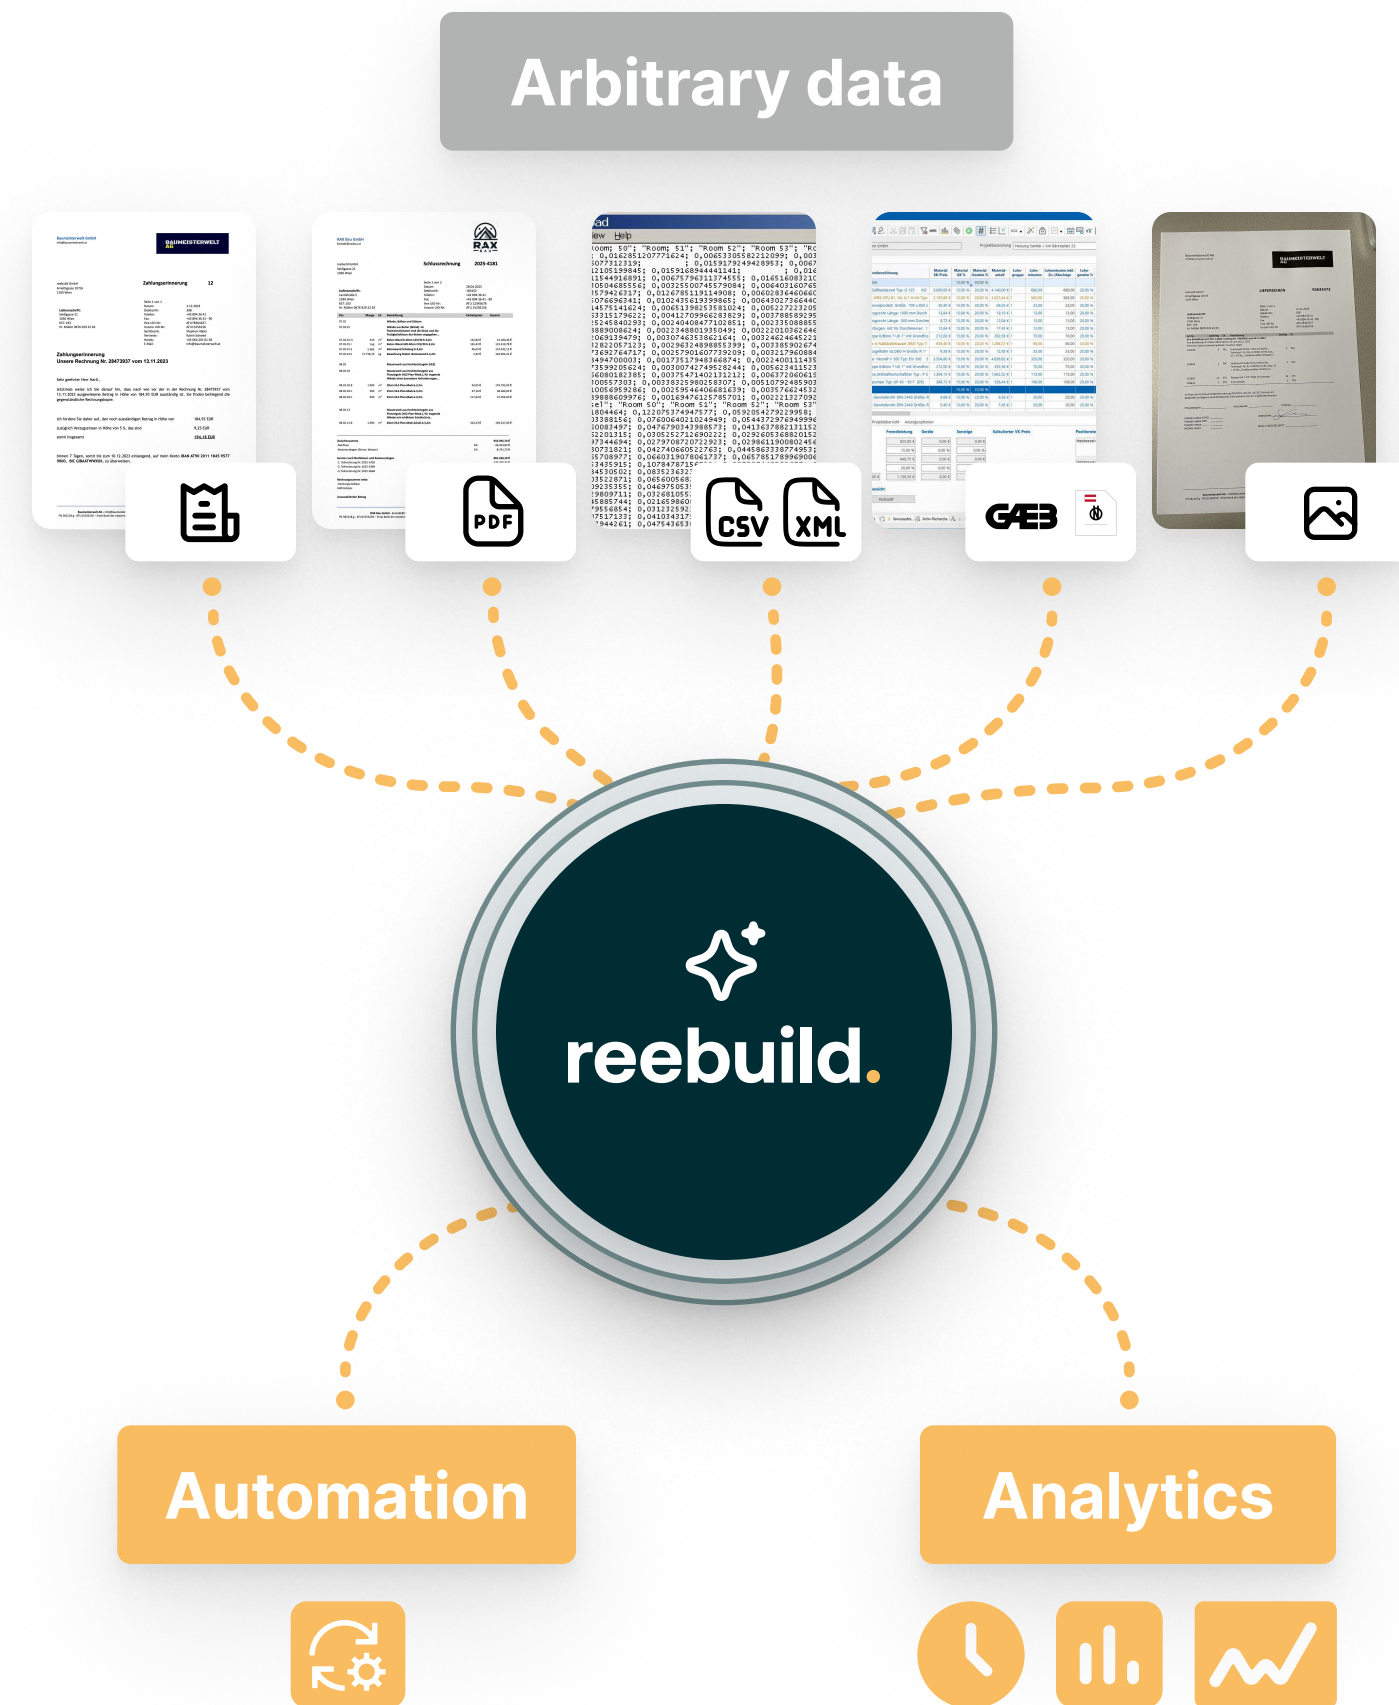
Arbitrary data

BAUMEISTERWELT AG

Zahlungserinnerung

Zahlungserinnerung
Unsere Rechnung Nr. 28473937 vom 13.11.2023

RAX

Schlussrechnung 2023-4181

PDF

CSV

XML

GAEB

BAUMEISTERWELT AG

LIEFERSCHEIN

reebuild.

Automation

Analytics